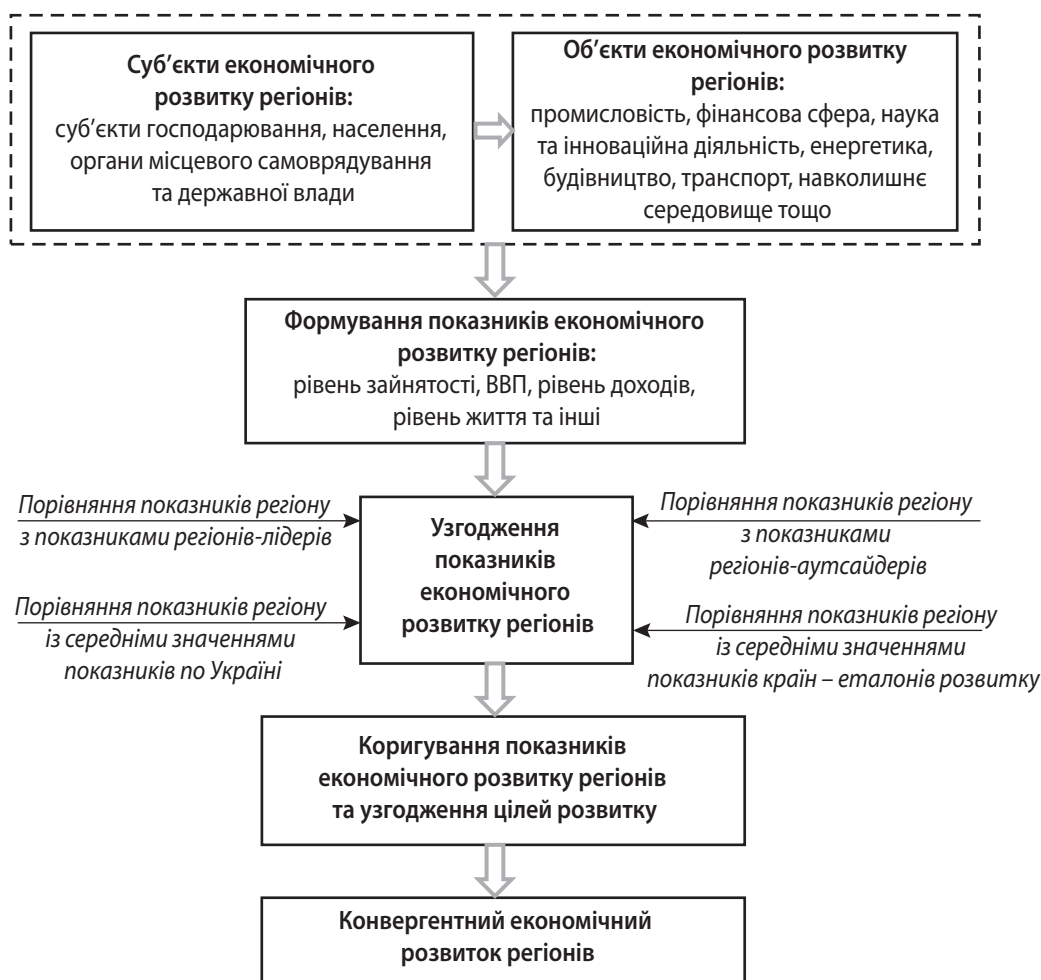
**Суб'єкти економічного розвитку регіонів:**
суб'єкти господарювання, населення, органи місцевого самоврядування та державної влади

**Об'єкти економічного розвитку регіонів:**
промисловість, фінансова сфера, наука та інноваційна діяльність, енергетика, будівництво, транспорт, навколишнє середовище тощо

**Формування показників економічного розвитку регіонів:**
рівень зайнятості, ВВП, рівень доходів, рівень життя та інші

*Порівняння показників регіону з показниками регіонів-лідерів*

*Порівняння показників регіону із середніми значеннями показників по Україні*

**Узгодження показників економічного розвитку регіонів**

*Порівняння показників регіону з показниками регіонів-аутсайдерів*

*Порівняння показників регіону із середніми значеннями показників країн – еталонів розвитку*

**Коригування показників економічного розвитку регіонів та узгодження цілей розвитку**

**Конвергентний економічний розвиток регіонів**